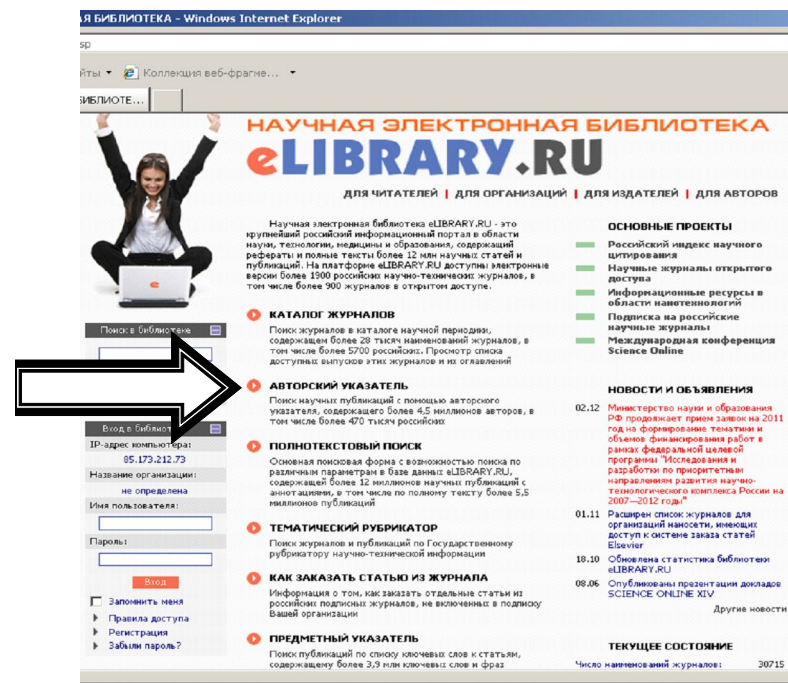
Я БИБЛИОТЕКА - Windows Internet Explorer

sp

йты ▾ Коллекция веб-фрагме... ▾

БИБЛИОТЕ...

НАУЧНАЯ ЭЛЕКТРОННАЯ БИБЛИОТЕКА
eLIBRARY.RU

ДЛЯ ЧИТАТЕЛЕЙ | ДЛЯ ОРГАНИЗАЦИЙ | ДЛЯ ИЗДАТЕЛЕЙ | ДЛЯ АВТОРОВ

Научная электронная библиотека eLIBRARY.RU - это крупнейший российский информационный портал в области науки, технологии, медицины и образования, содержащий рефераты и полные тексты более 12 млн научных статей и публикаций. На платформе eLIBRARY.RU доступны электронные версии более 1900 российских научно-технических журналов, в том числе более 900 журналов в открытом доступе.

КАТАЛОГ ЖУРНАЛОВ
Поиск журналов в каталоге научной периодики, содержащем более 28 тысяч наименований журналов, в том числе более 5700 российских. Просмотр списка доступных выпусков этих журналов и их оглавлений

АВТОРСКИЙ УКАЗАТЕЛЬ
Поиск научных публикаций с помощью авторского указателя, содержащего более 4,5 миллионов авторов, в том числе более 470 тысяч российских

ПОЛНОТЕКСТОВЫЙ ПОИСК
Основная поисковая форма с возможностью поиска по различным параметрам в базе данных eLIBRARY.RU, содержащей более 12 миллионов научных публикаций с аннотациями, в том числе по полному тексту более 5,5 миллионов публикаций

ТЕМАТИЧЕСКИЙ РУБРИКАТОР
Поиск журналов и публикаций по Государственному рубрикатору научно-технической информации

КАК ЗАКАЗАТЬ СТАТЬЮ ИЗ ЖУРНАЛА
Информация о том, как заказать отдельные статьи из российских подписных журналов, не включенных в подписку Вашей организации

ПРЕДМЕТНЫЙ УКАЗАТЕЛЬ
Поиск публикаций по списку ключевых слов к статьям, содержащему более 3,9 млн ключевых слов и фраз

Поиск в библиотеке

Вход в библи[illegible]
IP-адрес компьютера:
85.173.212.73
Название организации:
не определена
Имя пользователя:
Пароль:
Вход
Запомнить меня
Правила доступа
Регистрация
Забыли пароль?

ОСНОВНЫЕ ПРОЕКТЫ
Российский индекс научного цитирования
Научные журналы открытого доступа
Информационные ресурсы в области нанотехнологий
Подписка на российские научные журналы
Международная конференция Science Online

НОВОСТИ И ОБЪЯВЛЕНИЯ
02.12 Министерство науки и образования РФ продолжает прием заявок на 2011 год на формирование тематики и объемов финансирования работ в рамках федеральной целевой программы "Исследования и разработки по приоритетным направлениям развития научно-технологического комплекса России на 2007—2012 годы"
01.11 Расширен список журналов для организаций наносети, имеющих доступ к системе заказа статей Elsevier
18.10 Обновлена статистика библиотеки eLIBRARY.RU
08.06 Опубликованы презентации докладов SCIENCE ONLINE XIV
Другие новости

ТЕКУЩЕЕ СОСТОЯНИЕ
Число наименований журналов: 30715